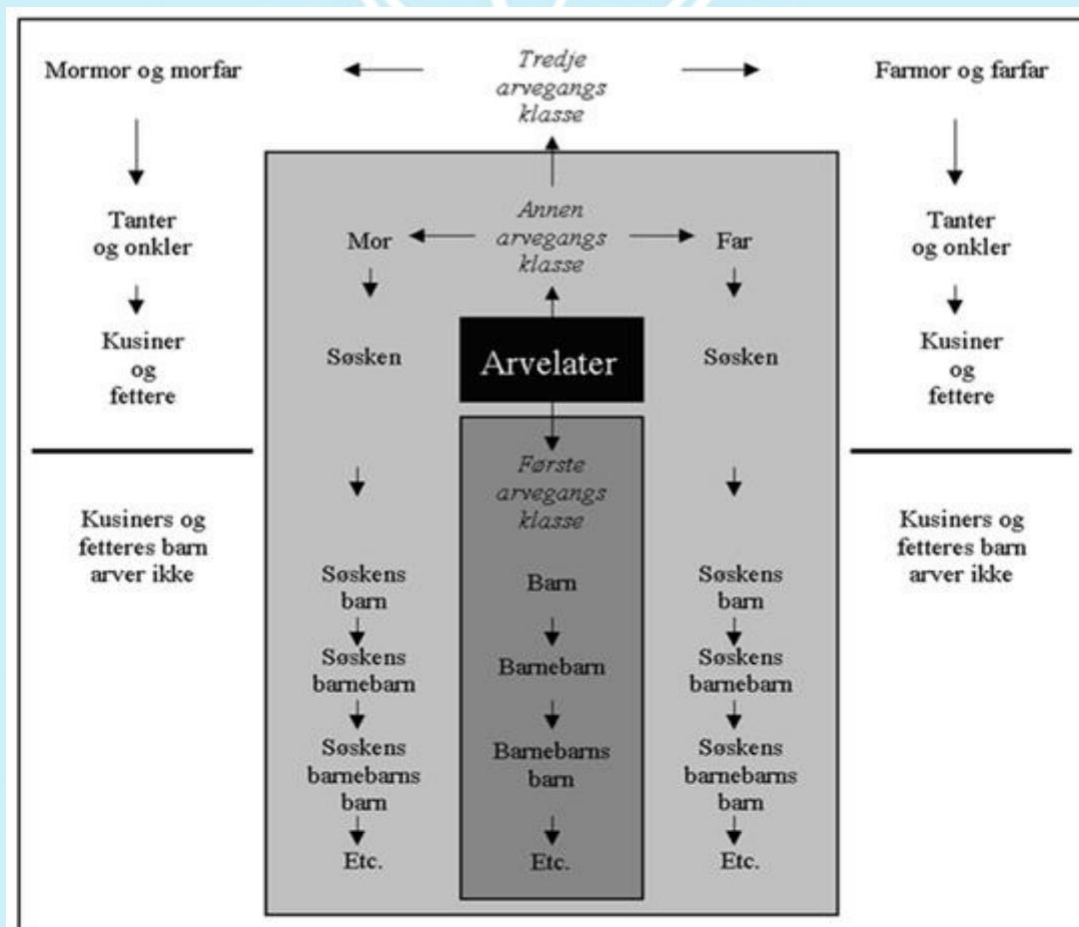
Mormor og morfar

Tredje arvegangs klasse

Farmor og farfar

Tanter og onkler

Kusiner og fettere

Kusiners og fetteres barn arver ikke

Mor

Søsken

Søskens barn

Søskens barnebarn

Søskens barnebarns barn

Etc.

Annen arvegangs klasse

Arvelater

Første arvegangs klasse

Barn

Barnebarn

Barnebarns barn

Etc.

Far

Søsken

Søskens barn

Søskens barnebarn

Søskens barnebarns barn

Etc.

Tanter og onkler

Kusiner og fettere

Kusiners og fetteres barn arver ikke